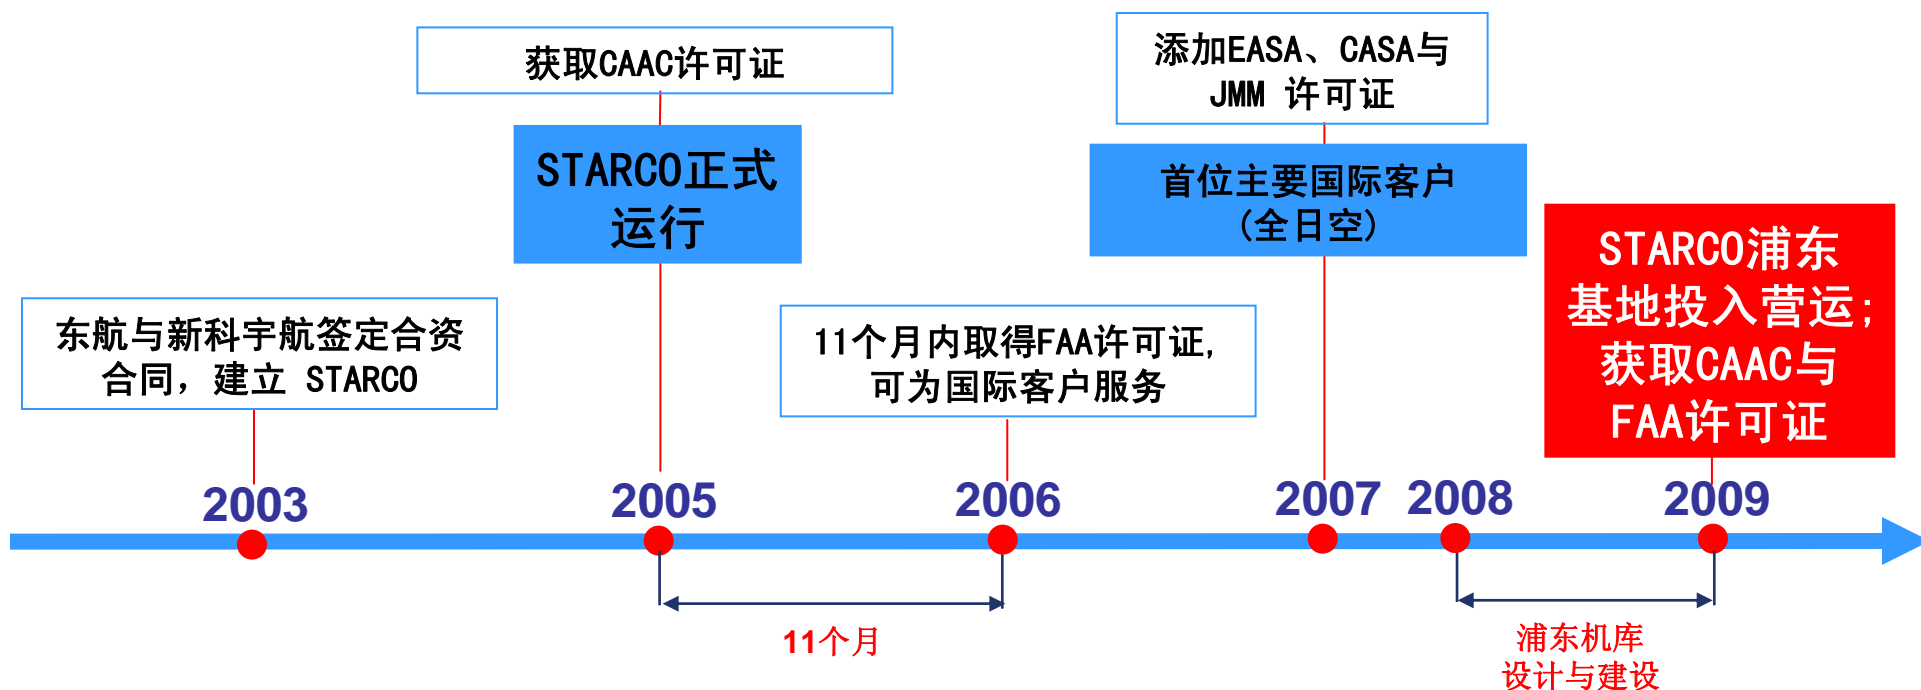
获取CAAC许可证

STARCO正式运行

添加EASA、CASA与JMM 许可证

首位主要国际客户（全日空）

STARCO浦东基地投入营运；获取CAAC与FAA许可证

东航与新科宇航签定合资合同，建立 STARCO

11个月内取得FAA许可证，可为国际客户服务

2003

2005

2006

2007

2008

2009

11个月

浦东机库设计与建设